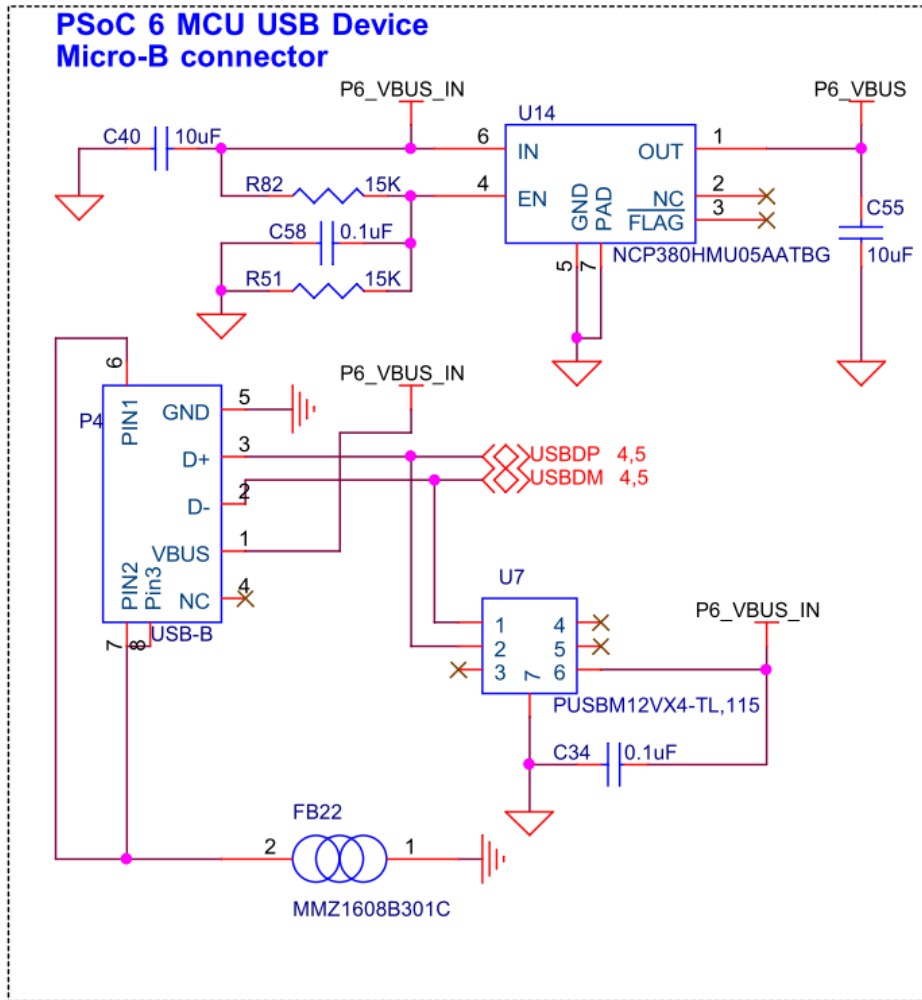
PSoC 6 MCU USB Device
Micro-B connector

P6_VBUS_IN
C40 10uF
U14
6 IN
OUT 1
P6_VBUS
R82 15K
4 EN
GND PAD
NC 2
FLAG 3
C58 0.1uF
R51 15K
5 7
NCP380HMU05AATBG
C55 10uF

6
PIN1
P4
GND 5
D+ 3
D- 2
VBUS 1
PIN2 Pin3
NC 4
USB-B
7 8
P6_VBUS_IN
USBDP 4,5
USBDM 4,5
U7
1 4
2 5
3 6
7
P6_VBUS_IN
PUSBM12VX4-TL,115
C34 0.1uF
FB22
2 1
MMZ1608B301C